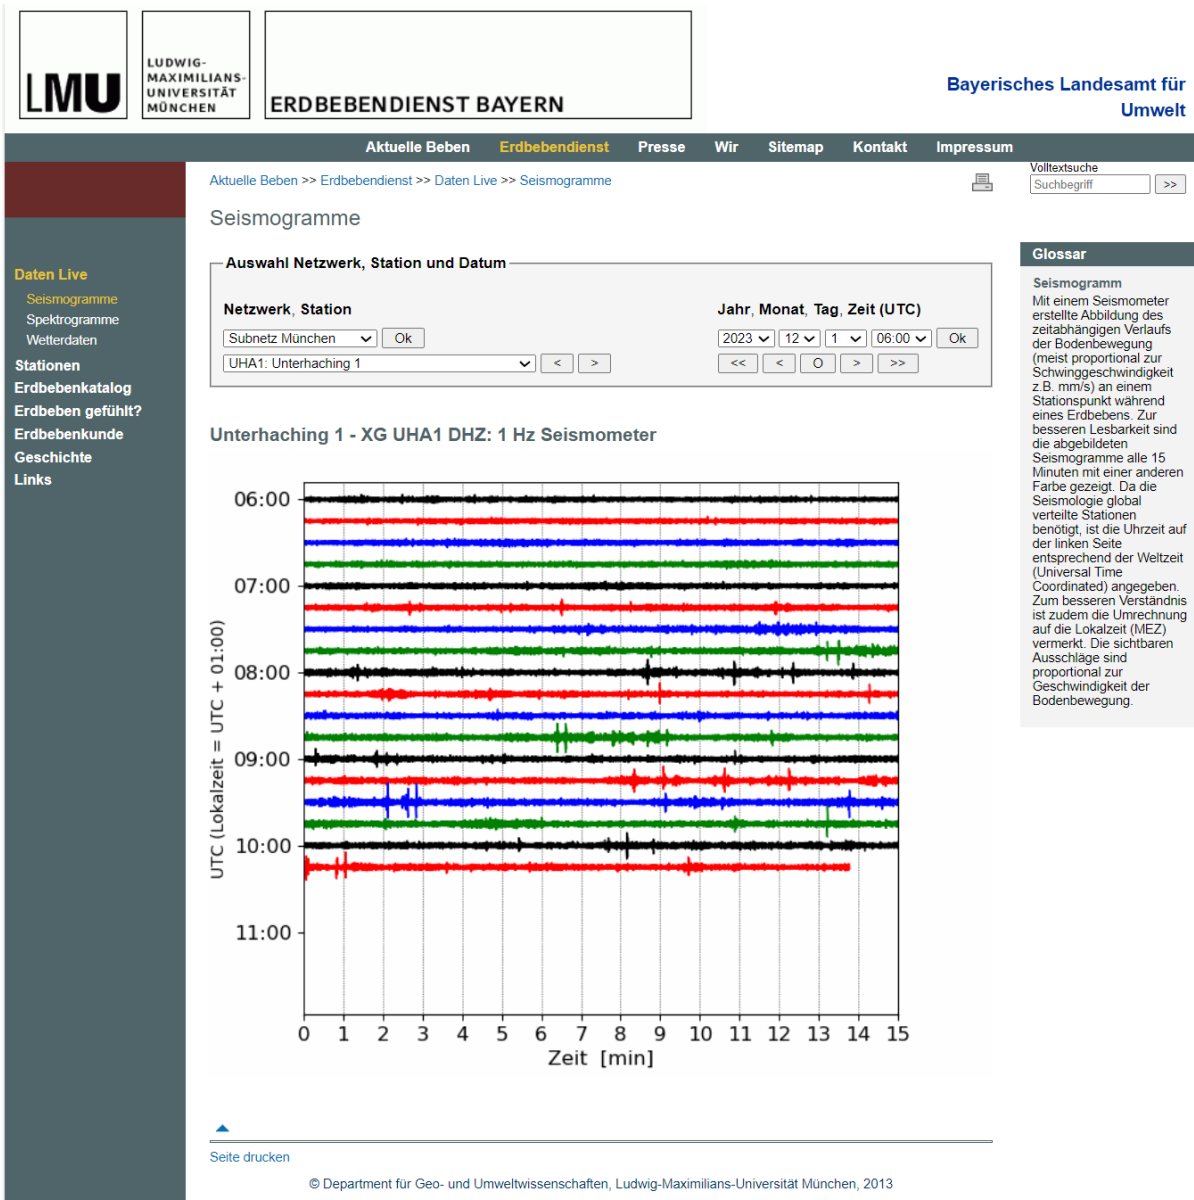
LMU

LUDWIG-MAXIMILIANS-UNIVERSITÄT MÜNCHEN

ERDBEBENDIENST BAYERN

Bayerisches Landesamt für Umwelt

Aktuelle Beben Erdbebendienst Presse Wir Sitemap Kontakt Impressum

Volltextsuche
Suchbegriff >>

Aktuelle Beben >> Erdbebendienst >> Daten Live >> Seismogramme

Seismogramme

Daten Live
Seismogramme
Spektrogramme
Wetterdaten
Stationen
Erdbebenkatalog
Erdbeben gefühlt?
Erdbebenkunde
Geschichte
Links

Auswahl Netzwerk, Station und Datum

Netzwerk, Station
Subnetz München Ok
UHA1: Unterhaching 1 < >

Jahr, Monat, Tag, Zeit (UTC)
2023 12 1 06:00 Ok
<< < O > >>

Unterhaching 1 - XG UHA1 DHZ: 1 Hz Seismometer

06:00
07:00
08:00
09:00
10:00
11:00
UTC (Lokalzeit = UTC + 01:00)
0 1 2 3 4 5 6 7 8 9 10 11 12 13 14 15
Zeit [min]

Glossar
Seismogramm
Mit einem Seismometer erstellte Abbildung des zeitabhängigen Verlaufs der Bodenbewegung (meist proportional zur Schwinggeschwindigkeit z.B. mm/s) an einem Stationspunkt während eines Erdbebens. Zur besseren Lesbarkeit sind die abgebildeten Seismogramme alle 15 Minuten mit einer anderen Farbe gezeigt. Da die Seismologie global verteilte Stationen benötigt, ist die Uhrzeit auf der linken Seite entsprechend der Weltzeit (Universal Time Coordinated) angegeben. Zum besseren Verständnis ist zudem die Umrechnung auf die Lokalzeit (MEZ) vermerkt. Die sichtbaren Ausschläge sind proportional zur Geschwindigkeit der Bodenbewegung.

Seite drucken

© Department für Geo- und Umweltwissenschaften, Ludwig-Maximilians-Universität München, 2013